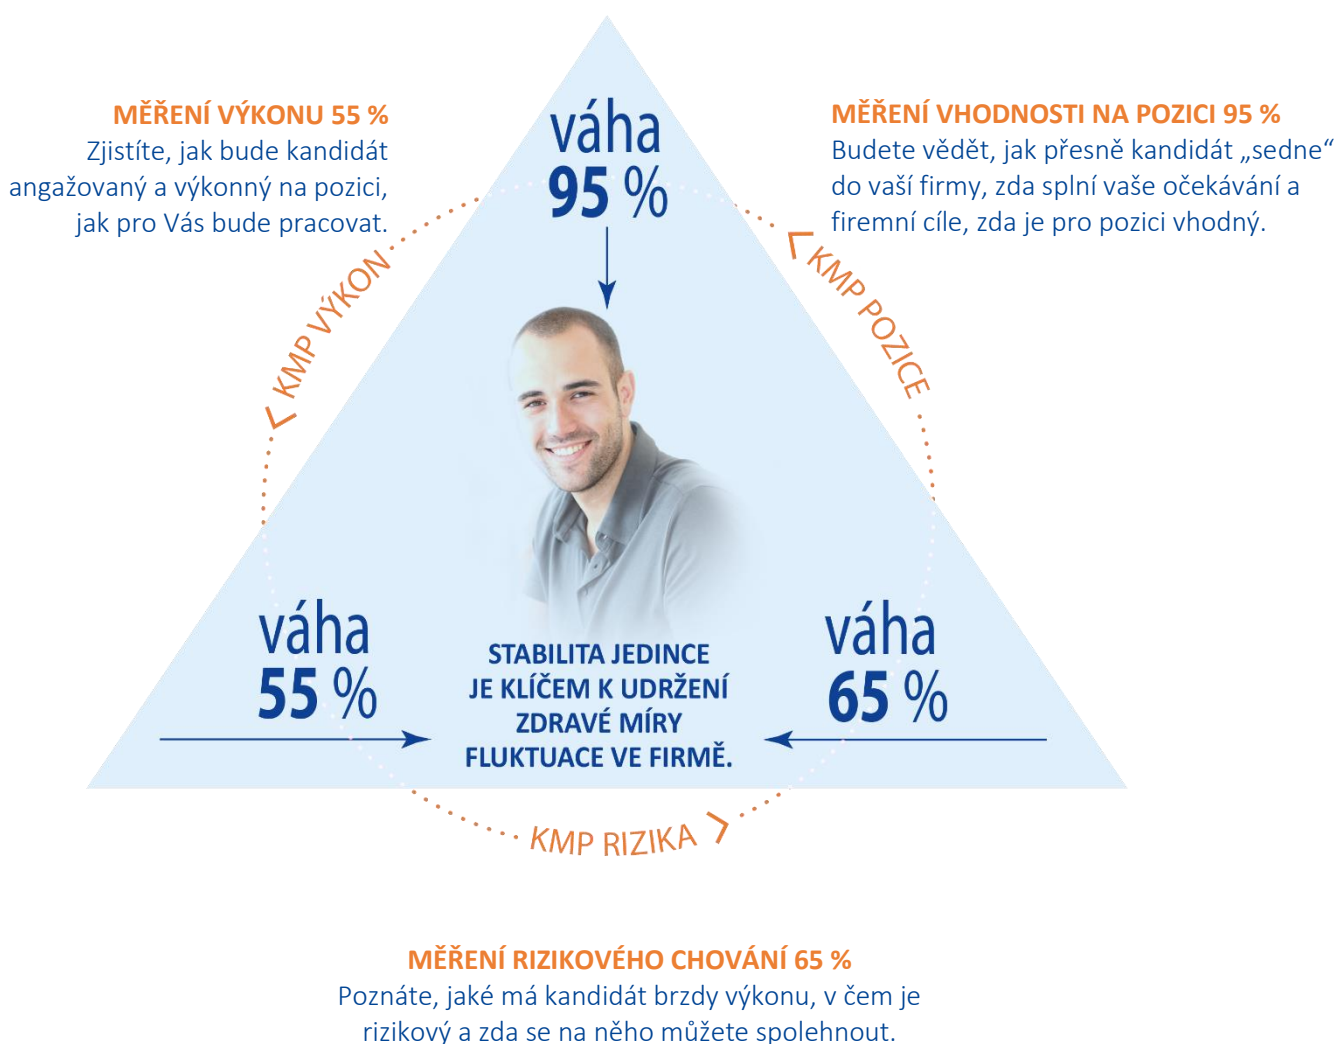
MĚŘENÍ VÝKONU 55 %
Zjistíte, jak bude kandidát angažovaný a výkonný na pozici, jak pro Vás bude pracovat.

váha
95 %

MĚŘENÍ VHODNOSTI NA POZICI 95 %
Budete vědět, jak přesně kandidát „sedne“ do vaší firmy, zda splní vaše očekávání a firemní cíle, zda je pro pozici vhodný.

< KMP VÝKON

< KMP POZICE

váha
55 %

STABILITA JEDINCE JE KLÍČEM K UDRŽENÍ ZDRAVÉ MÍRY FLUKTUACE VE FIRMĚ.

váha
65 %

KMP RIZIKA >

MĚŘENÍ RIZIKOVÉHO CHOVÁNÍ 65 %
Poznáte, jaké má kandidát brzdy výkonu, v čem je rizikový a zda se na něho můžete spolehnout.